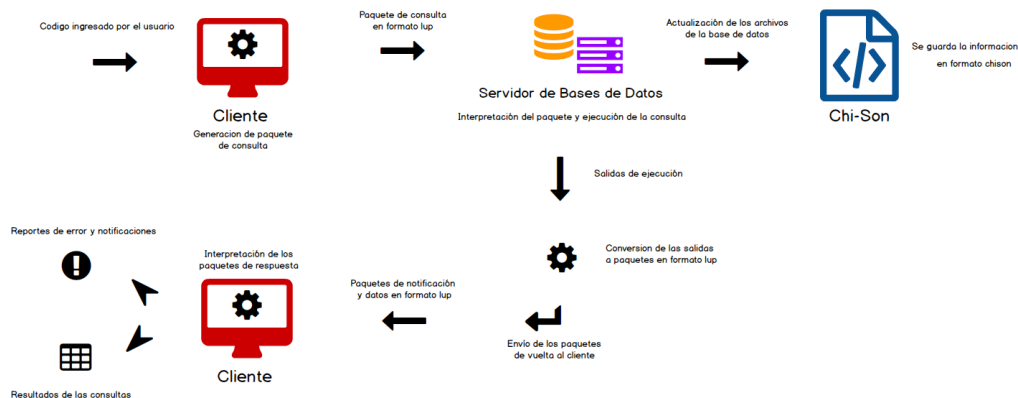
Codigo ingresado por el usuario

Cliente

Generacion de paquete de consulta

Paquete de consulta en formato lup

Servidor de Bases de Datos

Interpretación del paquete y ejecución de la consulta

Actualización de los archivos de la base de datos

Chi-Son

Se guarda la informacion en formato chison

Salidas de ejecución

Conversion de las salidas a paquetes en formato lup

Envío de los paquetes de vuelta al cliente

Paquetes de notificación y datos en formato lup

Interpretación de los paquetes de respuesta

Cliente

Reportes de error y notificaciones

Resultados de las consultas